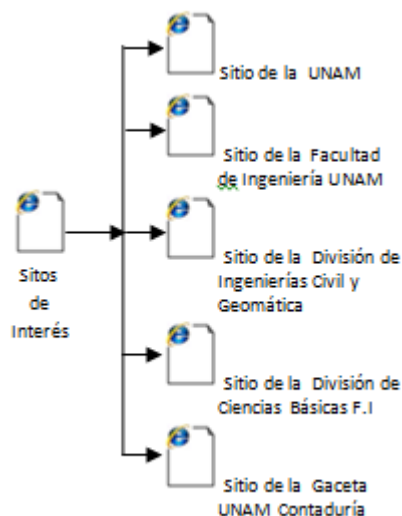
Sitos de Interés

Sitio de la UNAM

Sitio de la Facultad de Ingeniería UNAM

Sitio de la División de Ingenierías Civil y Geomática

Sitio de la División de Ciencias Básicas F.I

Sitio de la Gaceta UNAM Contaduría